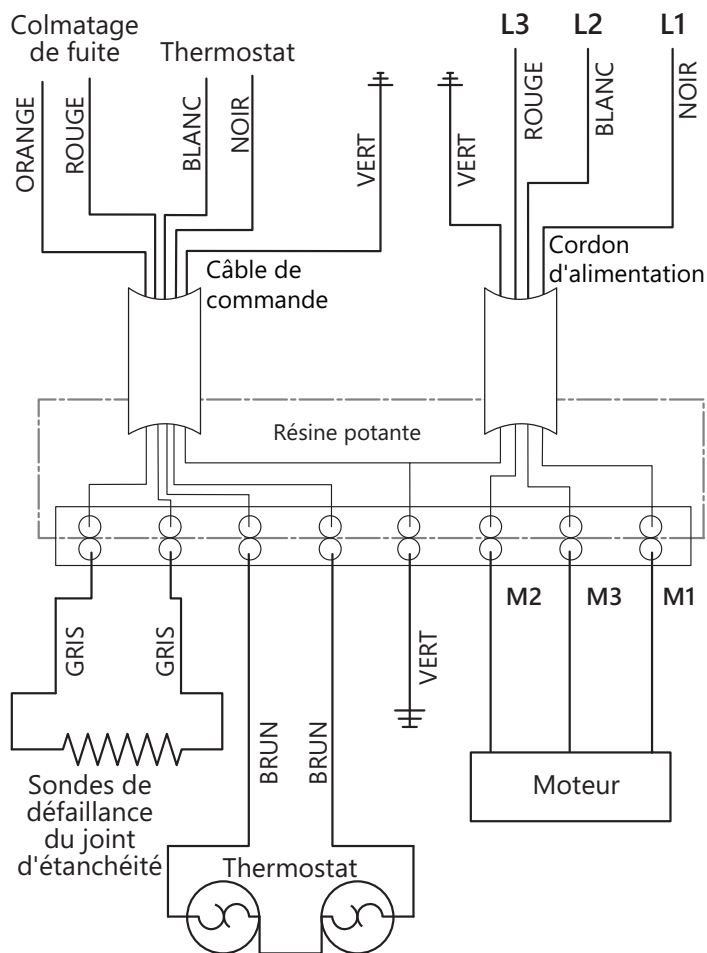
Colmatage de fuite

Thermostat

L3

L2

L1

ORANGE

ROUGE

BLANC

NOIR

VERT

VERT

ROUGE

BLANC

NOIR

Câble de commande

Cordon d'alimentation

Résine potante

M2

M3

M1

GRIS

GRIS

VERT

BRUN

BRUN

Sondes de défaillance du joint d'étanchéité

Moteur

Thermostat